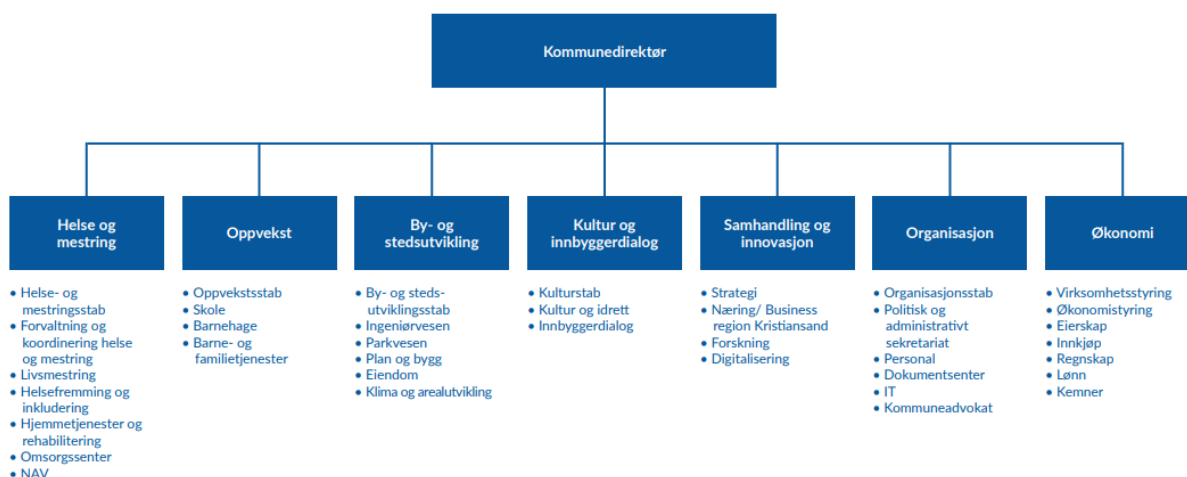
Kommunedirektør

Helse og mestring

- Helse- og mestringsstab
- Forvaltning og koordinering helse og mestring
- Livsmestring
- Helsefremming og inkludering
- Hjemmetjenester og rehabilitering
- Omsorgssenter
- NAV

Oppvekst

- Oppvekststab
- Skole
- Barnehage
- Barne- og familietjenester

By- og stedsutvikling

- By- og stedsutviklingsstab
- Ingeniørvesen
- Parkvesen
- Plan og bygg
- Eiendom
- Klima og arealutvikling

Kultur og innbyggerdialog

- Kulturstab
- Kultur og idrett
- Innbyggerdialog

Samhandling og innovasjon

- Strategi
- Næring/ Business region Kristiansand
- Forskning
- Digitalisering

Organisasjon

- Organisasjonsstab
- Politisk og administrativt sekretariat
- Personal
- Dokumentsenter
- IT
- Kommuneadvokat

Økonomi

- Virksomhetsstyring
- Økonomistyring
- Eierskap
- Innkjøp
- Regnskap
- Lønn
- Kemner